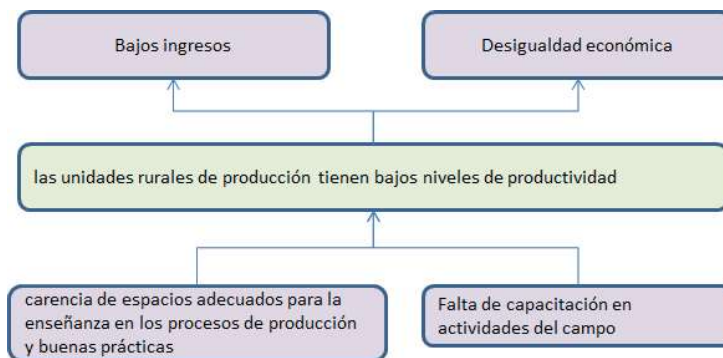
Bajos ingresos

Desigualdad económica

las unidades rurales de producción tienen bajos niveles de productividad

carencia de espacios adecuados para la enseñanza en los procesos de producción y buenas prácticas

Falta de capacitación en actividades del campo